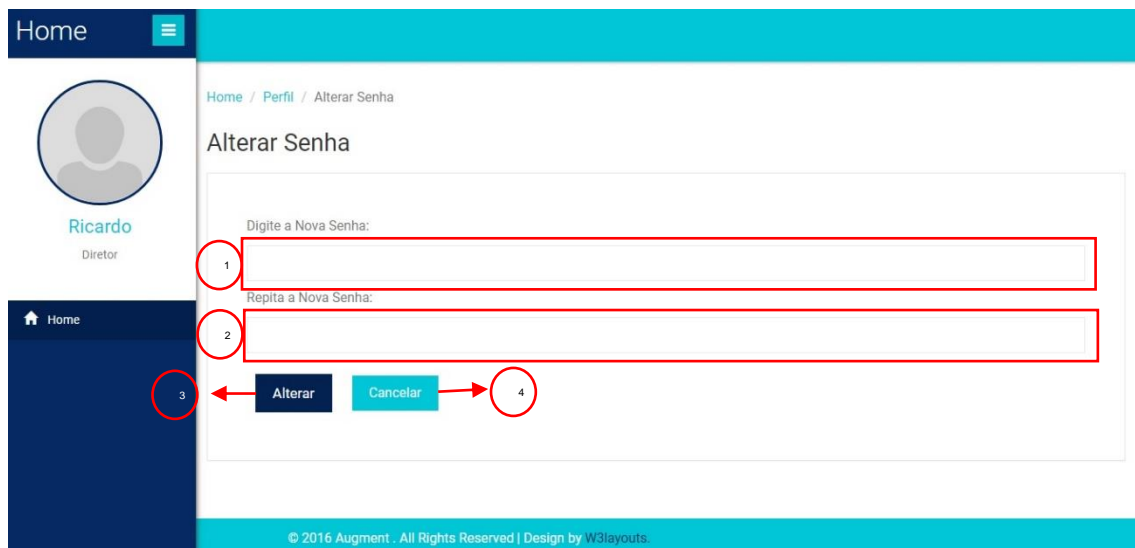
Home

Ricardo
Diretor

Home

Home / Perfil / Alterar Senha

Alterar Senha

Digite a Nova Senha:

1

Repita a Nova Senha:

2

3

Alterar

Cancelar

4

© 2016 Augment . All Rights Reserved | Design by W3layouts.